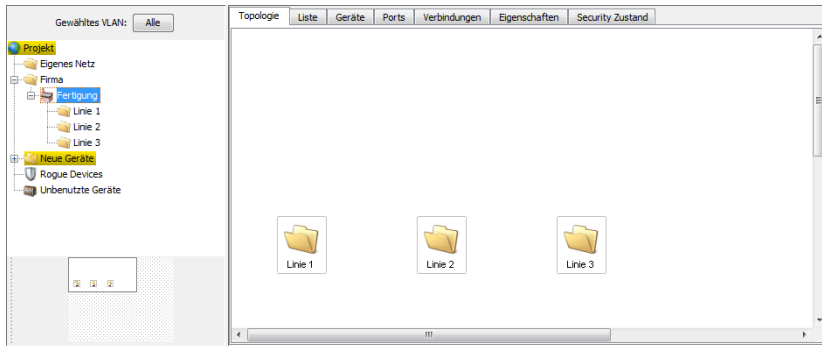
Gewähltes VLAN: Alle

Projekt
Eigenes Netz
Firma
Fertigung
Linie 1
Linie 2
Linie 3
Neue Geräte
Rogue Devices
Unbenutzte Geräte

Topologie | Liste | Geräte | Ports | Verbindungen | Eigenschaften | Security Zustand

Linie 1
Linie 2
Linie 3